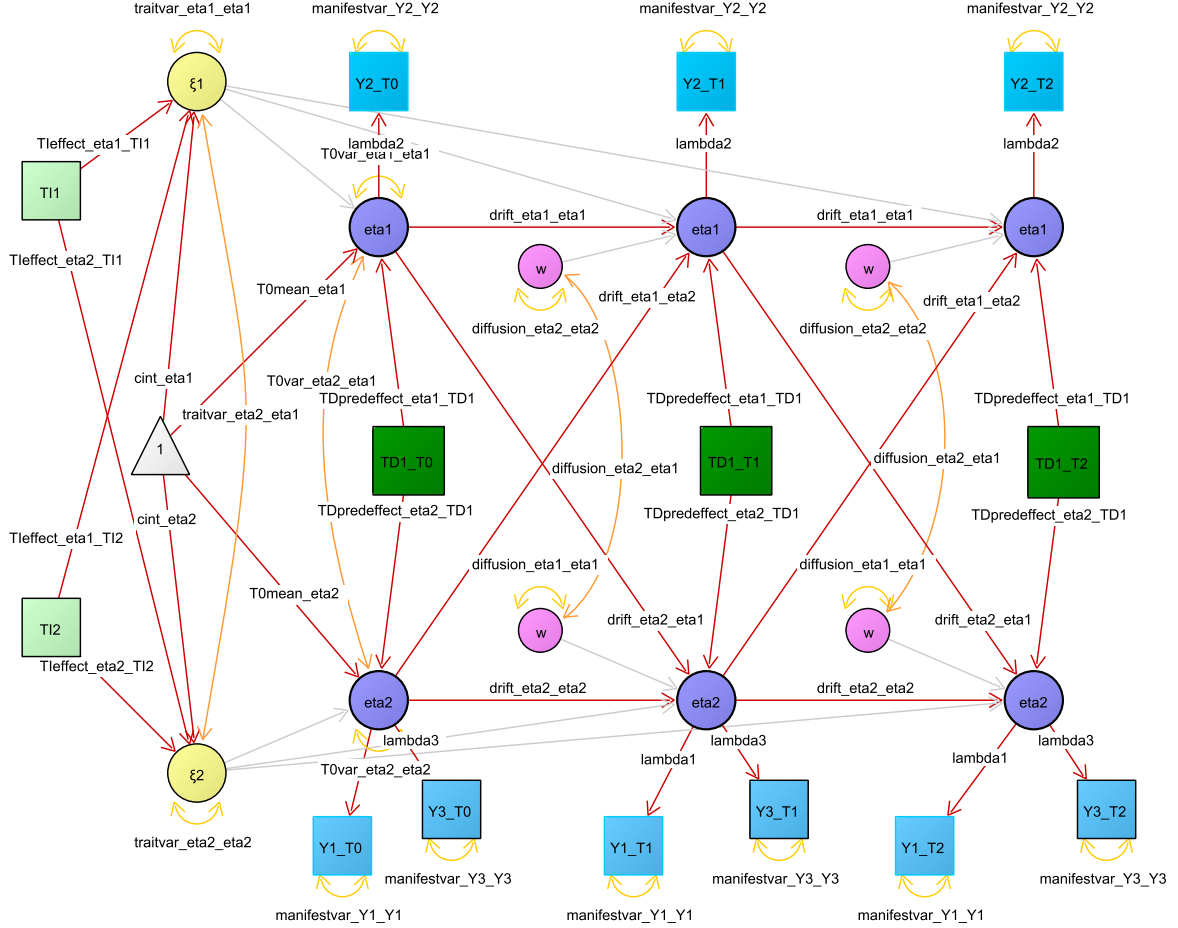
traitvar_eta1_eta1
manifestvar_Y2_Y2
manifestvar_Y2_Y2
manifestvar_Y2_Y2
ξ1
Y2_T0
Y2_T1
Y2_T2
TIeffect_eta1_TI1
lambda2
T0var_eta1_eta1
lambda2
lambda2
TI1
eta1
drift_eta1_eta1
eta1
drift_eta1_eta1
eta1
TIeffect_eta2_TI1
w
w
T0mean_eta1
drift_eta1_eta2
drift_eta1_eta2
diffusion_eta2_eta2
diffusion_eta2_eta2
cint_eta1
T0var_eta2_eta1
traitvar_eta2_eta1
TDpredeffect_eta1_TD1
TDpredeffect_eta1_TD1
TDpredeffect_eta1_TD1
1
TD1_T0
TD1_T1
TD1_T2
diffusion_eta2_eta1
diffusion_eta2_eta1
cint_eta2
TDpredeffect_eta2_TD1
TDpredeffect_eta2_TD1
TDpredeffect_eta2_TD1
TIeffect_eta1_TI2
diffusion_eta1_eta1
diffusion_eta1_eta1
T0mean_eta2
w
w
drift_eta2_eta1
drift_eta2_eta1
TI2
TIeffect_eta2_TI2
eta2
drift_eta2_eta2
eta2
drift_eta2_eta2
eta2
lambda3
lambda3
lambda3
ξ2
T0var_eta2_eta2
lambda1
lambda1
Y1_T0
Y3_T0
Y1_T1
Y3_T1
Y1_T2
Y3_T2
traitvar_eta2_eta2
manifestvar_Y3_Y3
manifestvar_Y3_Y3
manifestvar_Y3_Y3
manifestvar_Y1_Y1
manifestvar_Y1_Y1
manifestvar_Y1_Y1